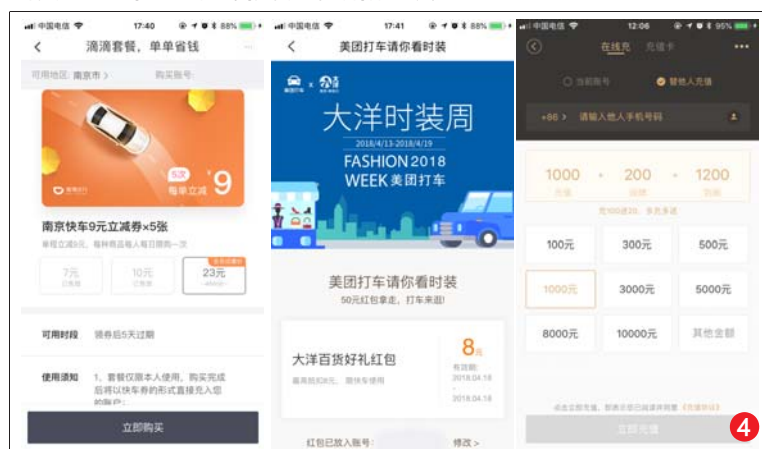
中国电信 17:40 88%

滴滴套餐，单单省钱

可用地区: 南京市 > 购买账号:

5次 每单立减 ¥9

南京快车9元立减券×5张

单程立减5元，每种商品每人每日限购一次

7元 10元 23元

可用时段 领券后5天过期

使用须知 1、套餐仅限本人使用，购买完成后将以快车券的形式直接充入您的账户；

立即购买

中国电信 17:41 88%

美团打车请你看时装

大洋时装周

2018/4/13-2018/4/19

FASHION 2018 WEEK 美团打车

美团打车请你看时装

50元红包拿走，打车来直!

大洋百货好礼红包

8元

有效期: 2018.04.18 - 2018.04.18

红包已放入账号: 修改 >

中国电信 12:06 95%

在线充 充值卡

当前账号 替他人充值

+86 > 请输入他人手机号码

1000 + 200 + 1200

充100送20，多充多送

100元 300元 500元

1000元 3000元 5000元

8000元 10000元 其他金额

立即充值

4